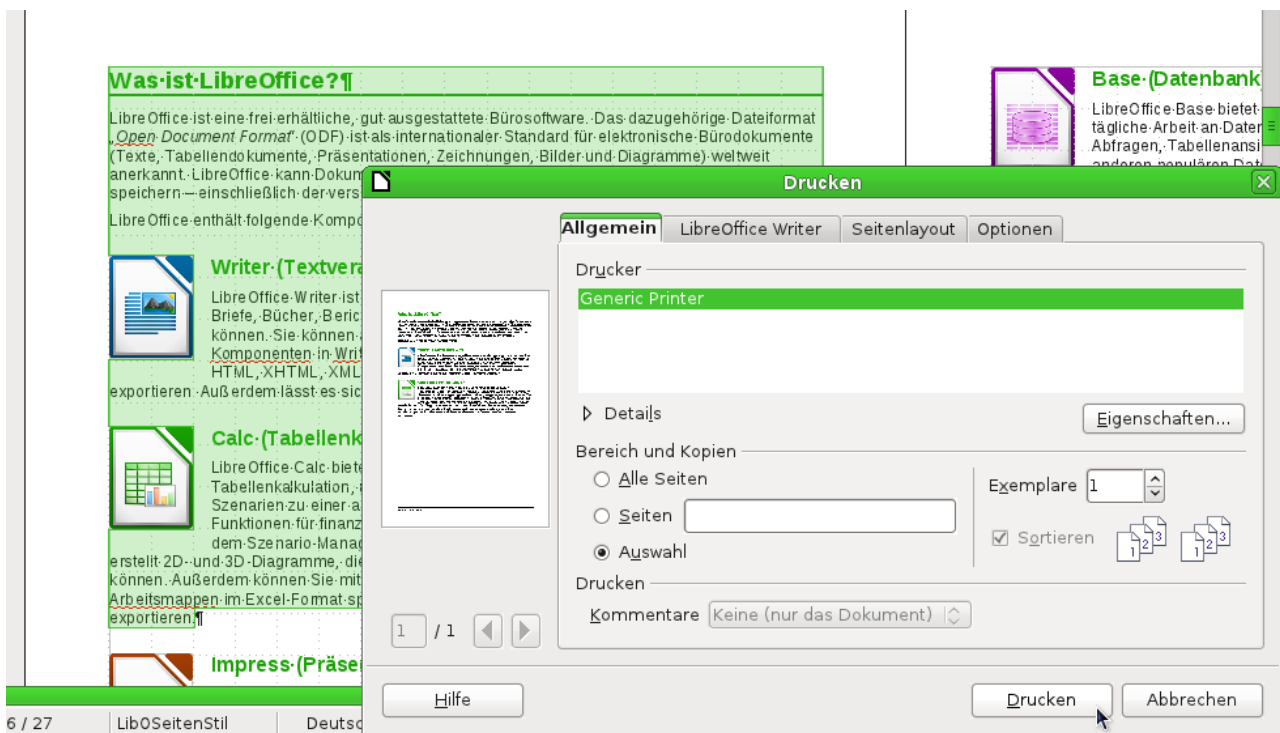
Was·ist·LibreOffice?¶

LibreOffice·ist·eine·frei·erhältliche,·gut·ausgestattete·Bürosoftware.·Das·dazugehörige·Dateiformat·„Open·Document·Format"·(ODF)·ist·als·internationaler·Standard·für·elektronische·Bürodokumente·(Texte,·Tabellendokumente,·Präsentationen,·Zeichnungen,·Bilder·und·Diagramme)·weltweit·anerkannt.·LibreOffice·kann·Dokum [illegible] speichern·—·einschließlich·der·vers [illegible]

LibreOffice·enthält·folgende·Kompo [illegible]

Writer·(Textver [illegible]

LibreOffice·Writer·ist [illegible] Briefe,·Bücher,·Beric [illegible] können.·Sie·können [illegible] Komponenten·in·Writ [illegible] HTML,·XHTML,·XML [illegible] exportieren.·Außerdem·lässt·es·sic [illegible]

Calc·(Tabellenk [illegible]

LibreOffice·Calc·biete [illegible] Tabellenkalkulation,· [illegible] Szenarien·zu·einer·a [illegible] Funktionen·für·finanz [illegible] dem·Szenario-Manag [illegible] erstellt·2D-·und·3D-Diagramme,·di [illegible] können.·Außerdem·können·Sie·mit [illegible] Arbeitsmappen·im·Excel-Format·sp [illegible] exportieren.¶

Impress·(Präse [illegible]

Base·(Datenbank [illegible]

LibreOffice·Base·bietet· tägliche·Arbeit·an·Dater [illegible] Abfragen,·Tabellenansi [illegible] anderen·populären·Dat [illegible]

Drucken

Allgemein | LibreOffice Writer | Seitenlayout | Optionen

Drucker
Generic Printer

Details
Eigenschaften...

Bereich und Kopien
Alle Seiten
Seiten
Auswahl

Exemplare 1
Sortieren

Drucken
Kommentare Keine (nur das Dokument)

1 / 1

Hilfe
Drucken
Abbrechen

6 / 27 | Lib0SeitenStil | Deutsc